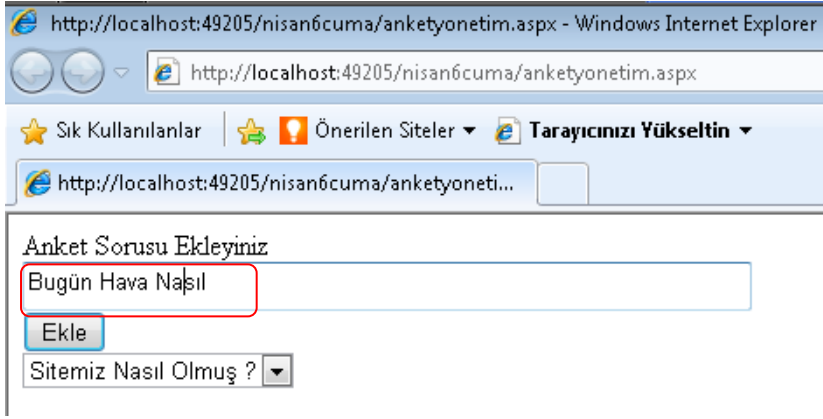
http://localhost:49205/nisan6cuma/anketyonetim.aspx - Windows Internet Explorer

http://localhost:49205/nisan6cuma/anketyonetim.aspx

Sık Kullanılanlar
Önerilen Siteler ▾
Tarayıcınızı Yükseltin ▾

http://localhost:49205/nisan6cuma/anketyoneti...

Anket Sorusu Ekleyiniz

Bugün Hava Nasıl

Ekle

Sitemiz Nasıl Olmuş ?